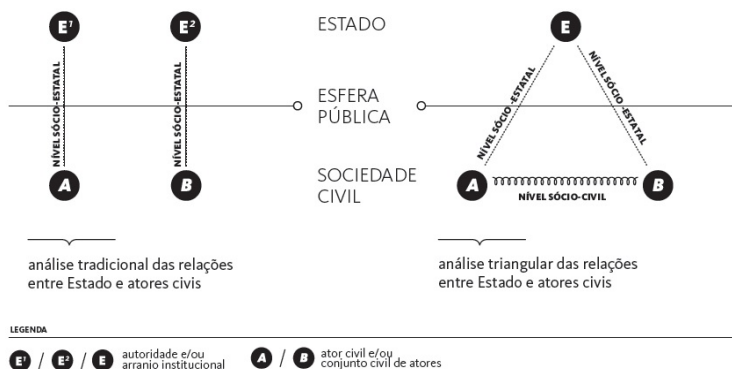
$E^1$ $E^2$ ESTADO E

NÍVEL SÓCIO-ESTATAL NÍVEL SÓCIO-ESTATAL NÍVEL SÓCIO-ESTATAL NÍVEL SÓCIO-ESTATAL

ESFERA PÚBLICA

A B SOCIEDADE CIVIL A B

NÍVEL SÓCIO-CIVIL

análise tradicional das relações entre Estado e atores civis

análise triangular das relações entre Estado e atores civis

LEGENDA

$E^1$ / $E^2$ / E autoridade e/ou arranjo institucional

A / B ator civil e/ou conjunto civil de atores